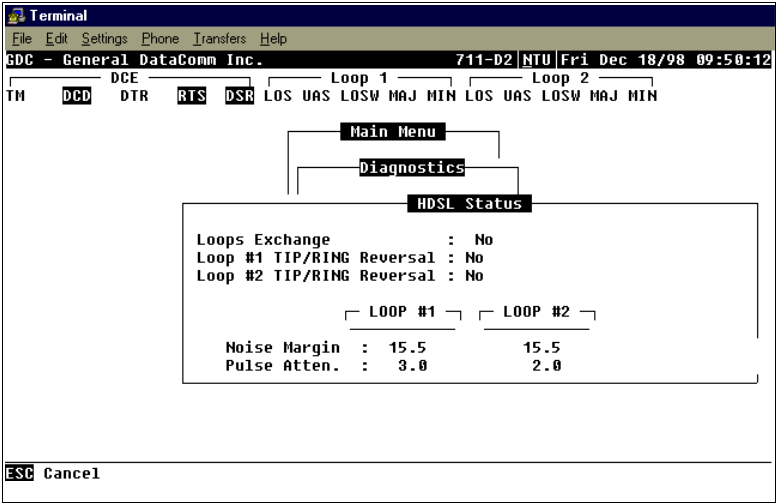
Terminal

File Edit Settings Phone Transfers Help

GDC - General DataComm Inc. 711-D2 NTU Fri Dec 18/98 09:50:12

DCE Loop 1 Loop 2

TM DCD DTR RTS DSR LOS UAS LOSW MAJ MIN LOS UAS LOSW MAJ MIN

Main Menu

Diagnostics

HDSL Status

Loops Exchange : No
Loop #1 TIP/RING Reversal : No
Loop #2 TIP/RING Reversal : No

| | LOOP #1 | LOOP #2 |
|---|---|---|
| Noise Margin : | 15.5 | 15.5 |
| Pulse Atten. : | 3.0 | 2.0 |

ESC Cancel